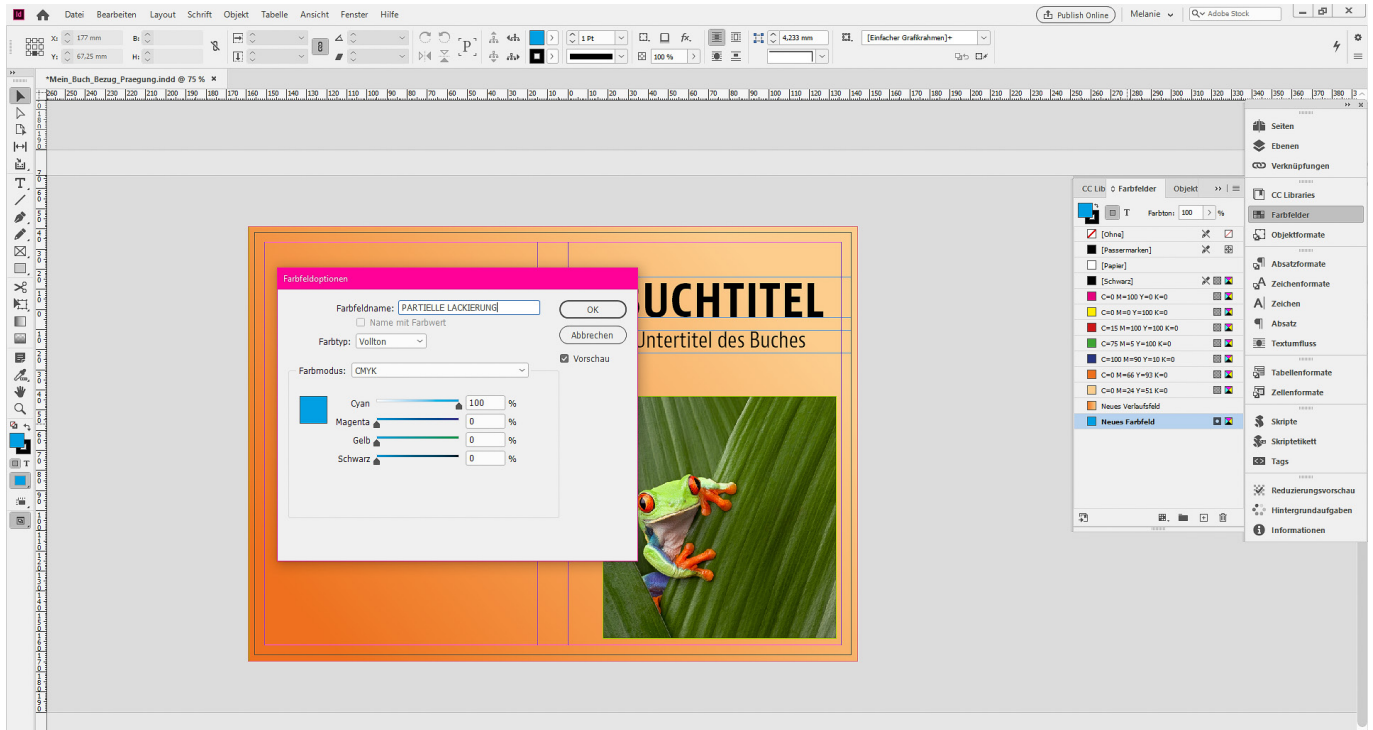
Datei Bearbeiten Layout Schrift Objekt Tabelle Ansicht Fenster Hilfe

Publish Online Melanie Adobe Stock

X: 177 mm B:
Y: 67,25 mm H:

1 Pt
100 %
4,233 mm
[Einfacher Grafikrahmen]+

*Mein_Buch_Bezug_Praegung.indd @ 75 % ×

Farbfeldoptionen

Farbfeldname: PARTIELLE LACKIERUNG
Name mit Farbwert
Farbtyp: Vollton
Farbmodus: CMYK
Cyan 100 %
Magenta 0 %
Gelb 0 %
Schwarz 0 %

OK
Abbrechen
Vorschau

BUCHTITEL
Untertitel des Buches

CC Lib Farbfelder Objekt
Farbton: 100 %
[Ohne]
[Passermarken]
[Papier]
[Schwarz]
C=0 M=100 Y=0 K=0
C=0 M=0 Y=100 K=0
C=15 M=100 Y=100 K=0
C=75 M=5 Y=100 K=0
C=100 M=90 Y=10 K=0
C=0 M=66 Y=93 K=0
C=0 M=24 Y=51 K=0
Neues Verlaufsfeld
Neues Farbfeld

Seiten
Ebenen
Verknüpfungen
CC Libraries
Farbfelder
Objektformate
Absatzformate
Zeichenformate
Zeichen
Absatz
Textumfluss
Tabellenformate
Zellenformate
Skripte
Skriptetikett
Tags
Reduzierungsvorschau
Hintergrundaufgaben
Informationen